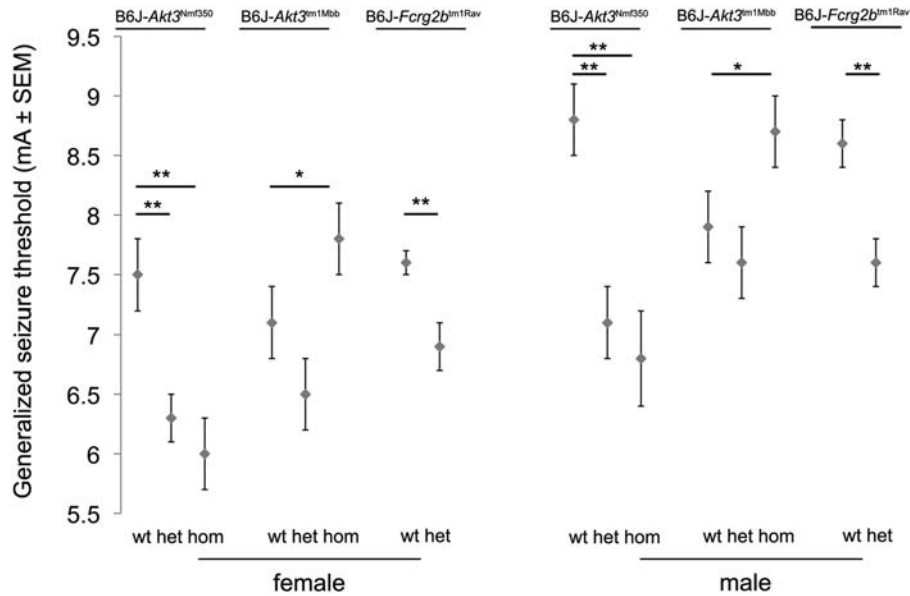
B6J-$Akt3^{Nmf350}$ B6J-$Akt3^{tm1Mbb}$ B6J-$Fcrg2b^{tm1Rav}$ B6J-$Akt3^{Nmf350}$ B6J-$Akt3^{tm1Mbb}$ B6J-$Fcrg2b^{tm1Rav}$

Generalized seizure threshold (mA ± SEM)

9.5
9
8.5
8
7.5
7
6.5
6
5.5

** ** * ** ** ** * **

wt het hom wt het hom wt het wt het hom wt het hom wt het

female male